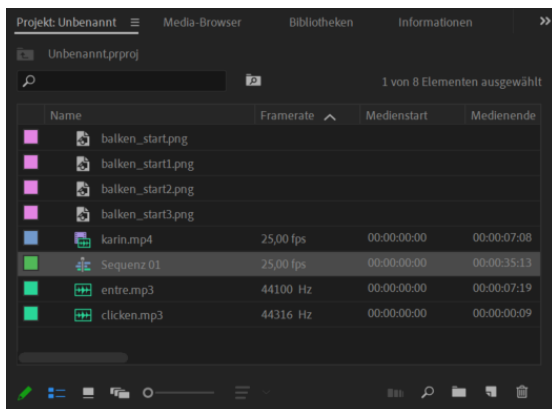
Projekt: Unbenannt ≡ Media-Browser Bibliotheken Informationen »

Unbenannt.prproj

1 von 8 Elementen ausgewählt

| Name | Framerate | Medienstart | Medienende |
|---|---|---|---|
| balken_start.png | | | |
| balken_start1.png | | | |
| balken_start2.png | | | |
| balken_start3.png | | | |
| karin.mp4 | 25,00 fps | 00:00:00:00 | 00:00:07:08 |
| Sequenz 01 | 25,00 fps | 00:00:00:00 | 00:00:35:13 |
| entre.mp3 | 44100 Hz | 00:00:00:00 | 00:00:07:19 |
| clicken.mp3 | 44316 Hz | 00:00:00:00 | 00:00:00:09 |